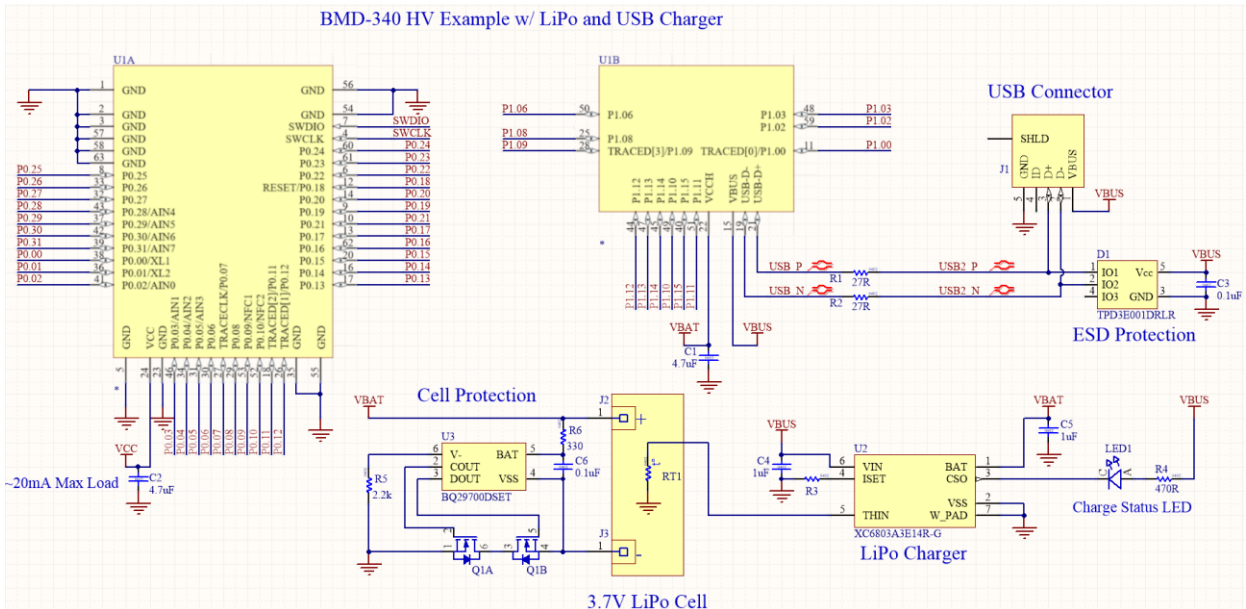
BMD-340 HV Example w/ LiPo and USB Charger

U1A

1 GND
2 GND
3 GND
57 GND
58 GND
63 GND
56 GND
54 GND
SWDIO 7 SWDIO
SWCLK 4 SWCLK
P0.25 P0.25
P0.26 P0.26
P0.27 P0.27
P0.28 P0.28/AIN4
P0.29 P0.29/AIN5
P0.30 P0.30/AIN6
P0.31 P0.31/AIN7
P0.00 P0.00/XL1
P0.01 P0.01/XL2
P0.02 P0.02/AIN0
P0.24 60 P0.24
P0.23 61 P0.23
P0.22 P0.22
RESET/P0.18 P0.18
P0.20 P0.20
P0.19 P0.19
P0.21 10 P0.21
P0.17 13 P0.17
P0.16 62 P0.16
P0.15 20 P0.15
P0.14 16 P0.14
P0.13 17 P0.13

GND VCC P0.03/AIN1 P0.04/AIN2 P0.05/AIN3 P0.06 TRACECLK/P0.07 P0.08 P0.09/NFC1 P0.10/NFC2 TRACED[2]/P0.11 TRACED[1]/P0.12 GND GND
5 24 55

P0.03 P0.04 P0.05 P0.06 P0.07 P0.08 P0.09 P0.10 P0.11 P0.12

VCC
C2
4.7uF
~20mA Max Load

U1B

P1.06 50 P1.06
P1.08 25 P1.08
P1.09 28 TRACED[3]/P1.09
P1.03 48 P1.03
P1.02 59 P1.02
TRACED[0]/P1.00 11 P1.00

P1.12 P1.13 P1.14 P1.10 P1.15 P1.11 VCCH VBUS USB-D- USB-D+
44 15 19 21

P1.12 P1.13 P1.14 P1.10 P1.15 P1.11

VBAT
C1
4.7uF
VBUS

USB Connector
SHLD
J1
GND ID D+ D- VBUS
5 4 3 2 1
VBUS

USB_P R1 27R USB2_P
USB_N R2 27R USB2_N

D1
IO1 Vcc
IO2
IO3 GND
1 2 4 3
TPD3E001DRLR
VBUS
C3
0.1uF
ESD Protection

Cell Protection
VBAT
U3
6 V-
3 COUT BAT 5
1 DOUT VSS 4
BQ29700DSET
R6
330
C6
0.1uF
R5
2.2k
Q1A Q1B

J2
1 +
RT1
J3
1 -
3.7V LiPo Cell

VBUS
C4
1uF
R3
U2
6 VIN BAT 1
4 ISET CSO 3
5 THIN VSS 2
W_PAD 7
XC6803A3E14R-G
LiPo Charger
VBAT
C5
1uF
LED1
R4
470R
VBUS
Charge Status LED